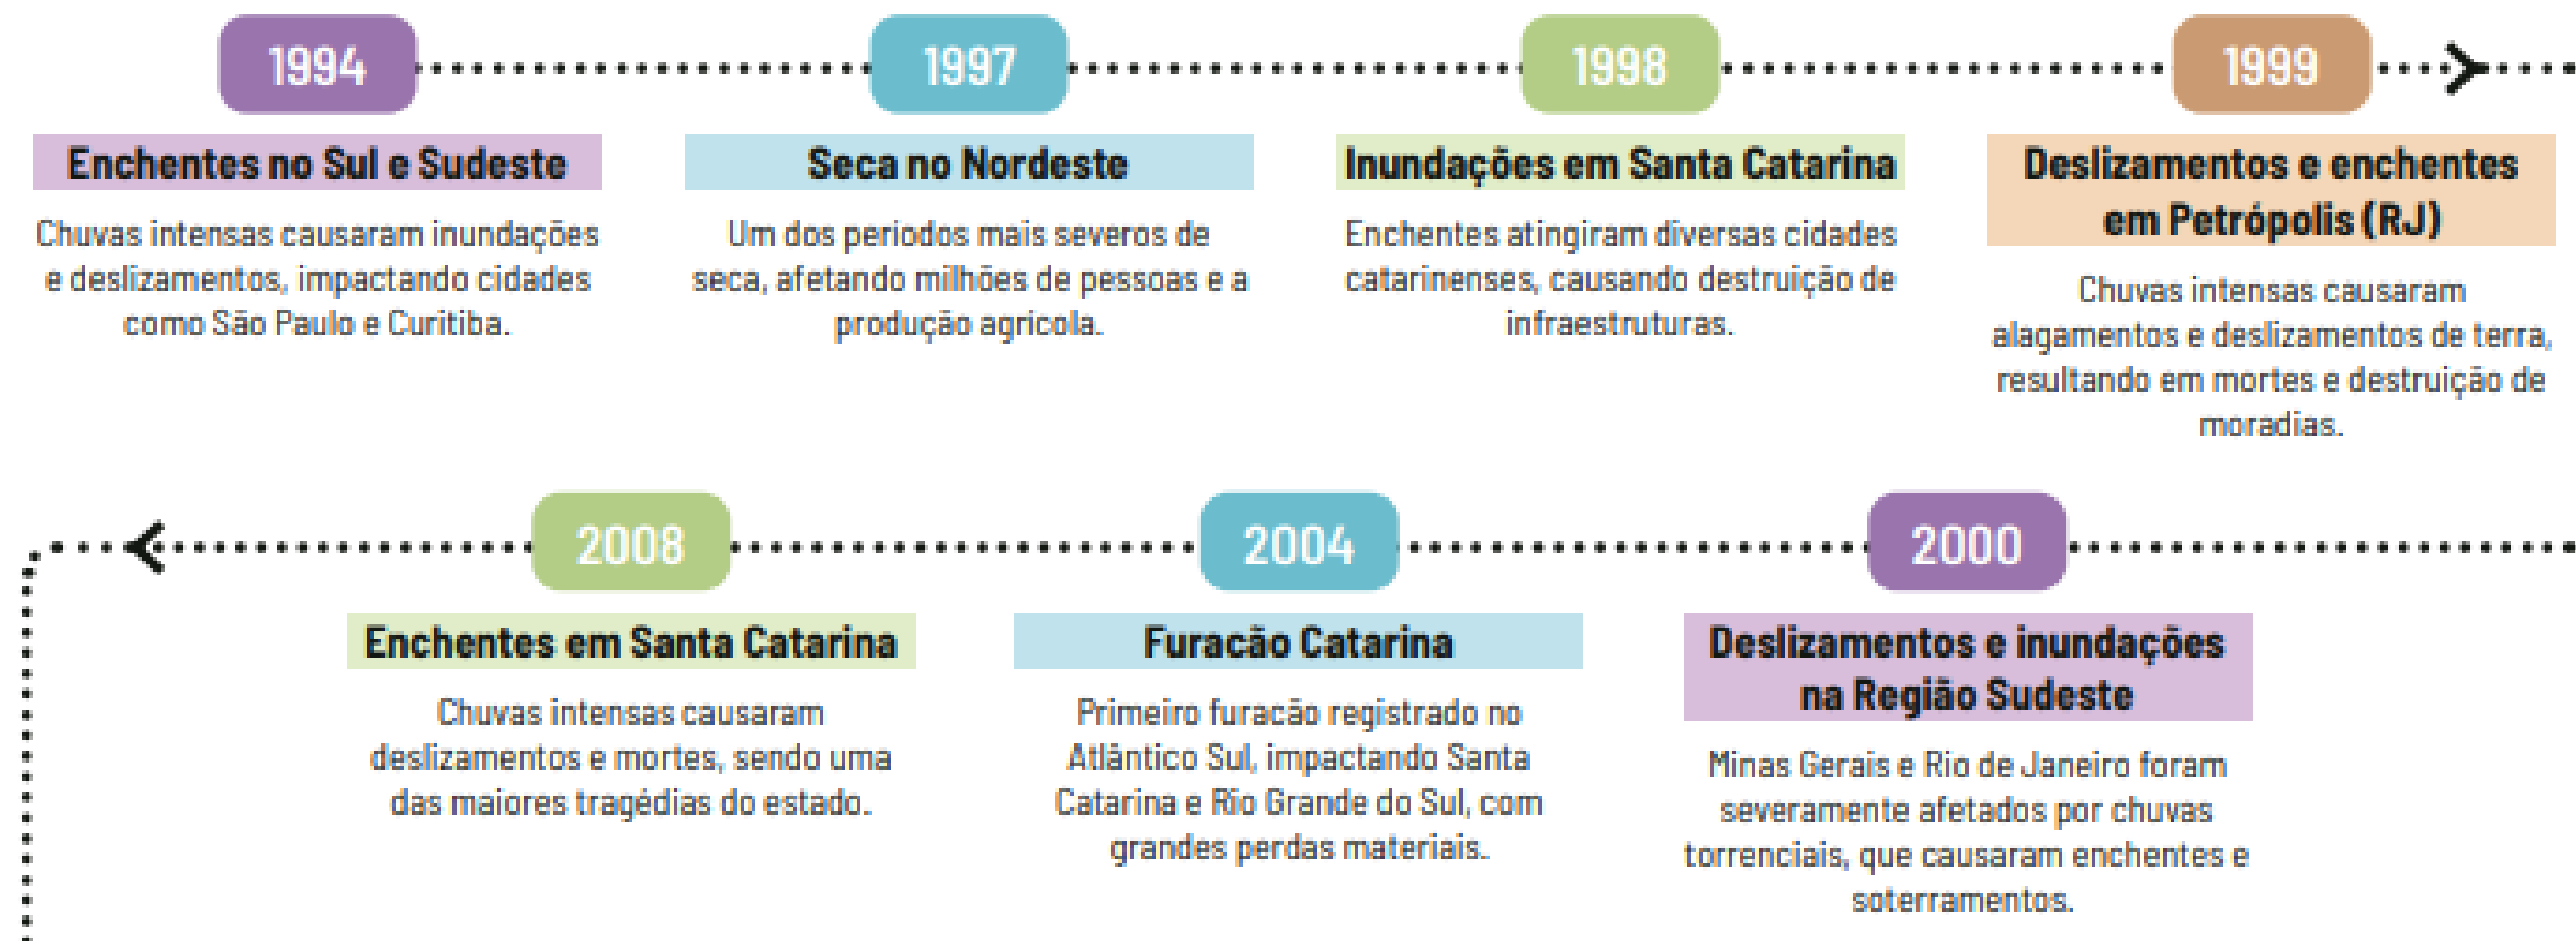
1994

Enchentes no Sul e Sudeste

Chuvas intensas causaram inundações e deslizamentos, impactando cidades como São Paulo e Curitiba.

1997

Seca no Nordeste

Um dos periodos mais severos de seca, afetando milhões de pessoas e a produção agricola.

1998

Inundações em Santa Catarina

Enchentes atingiram diversas cidades catarinenses, causando destruição de infraestruturas.

1999

Deslizamentos e enchentes em Petrópolis (RJ)

Chuvas intensas causaram alagamentos e deslizamentos de terra, resultando em mortes e destruição de moradias.

2008

Enchentes em Santa Catarina

Chuvas intensas causaram deslizamentos e mortes, sendo uma das maiores tragédias do estado.

2004

Furacão Catarina

Primeiro furacão registrado no Atlântico Sul, impactando Santa Catarina e Rio Grande do Sul, com grandes perdas materiais.

2000

Deslizamentos e inundações na Região Sudeste

Minas Gerais e Rio de Janeiro foram severamente afetados por chuvas torrenciais, que causaram enchentes e soterramentos.